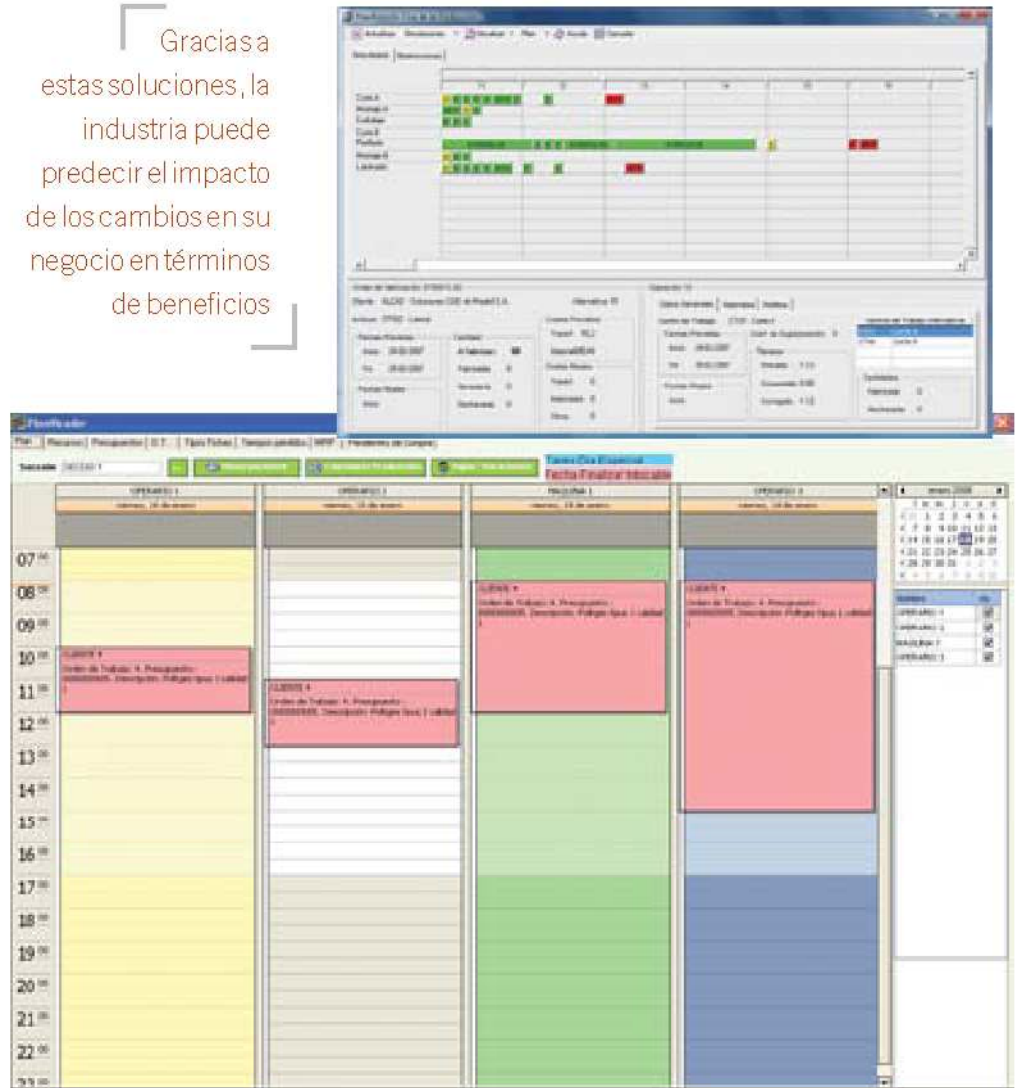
Gracias a estas soluciones, la industria puede predecir el impacto de los cambios en su negocio en términos de beneficios

Planificador

Plan | Recursos | Presupuestos | O.T. | Tipos Fichas | Tiempos perdidos | MRP | Pendientes de Compra

Sección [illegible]

Tarea Con Especial
Fecha Finalizar Indicada

OPERARIO 1 | OPERARIO 2 | MAQUINA 1 | OPERARIO 3

enero 2008

Nombre
OPERARIO 1
OPERARIO 2
MAQUINA 1
OPERARIO 3

$07^{00}$
$08^{00}$
$09^{00}$
$10^{00}$
$11^{00}$
$12^{00}$
$13^{00}$
$14^{00}$
$15^{00}$
$16^{00}$
$17^{00}$
$18^{00}$
$19^{00}$
$20^{00}$
$21^{00}$
$22^{00}$
$23^{00}$

CLIENTE 4
Orden de Trabajo: 4, Presupuesto: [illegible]

CLIENTE 4
Orden de Trabajo: 4, Presupuesto: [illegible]

CLIENTE 4
Orden de Trabajo: 4, Presupuesto: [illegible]

CLIENTE 4
Orden de Trabajo: 4, Presupuesto: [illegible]

Corte
Montaje
Embalaje
Pintado
Laminado

Datos Generales | Materiales | Análisis
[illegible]